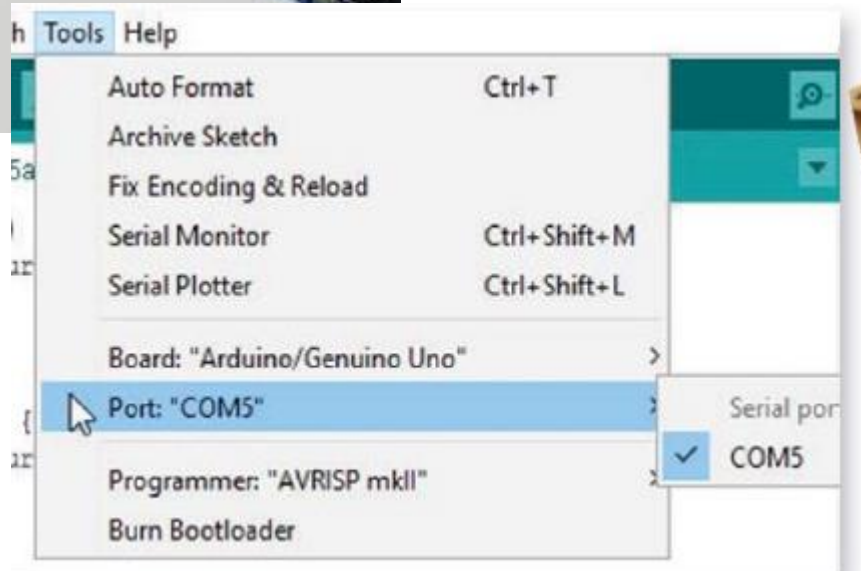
h Tools Help

Auto Format Ctrl+T
Archive Sketch
Fix Encoding & Reload
Serial Monitor Ctrl+Shift+M
Serial Plotter Ctrl+Shift+L

Board: "Arduino/Genuino Uno"
Port: "COM5"
Programmer: "AVRISP mkII"
Burn Bootloader

Serial por
COM5

5a
ır
{
ır